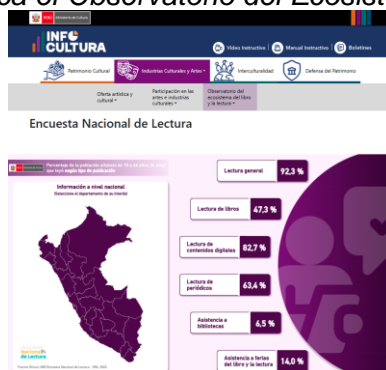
a del Observatorio del Ecosist

PERÚ Ministerio de Cultura

INFO CULTURA

Video Instructivo | Manual Instructivo | Boletines

Patrimonio Cultural | Industrias Culturales y Artes | Interculturalidad | Defensa del Patrimonio

Oferta artística y cultural | Participación en las artes e industrias culturales | Observatorio del ecosistema del libro y la lectura

Encuesta Nacional de Lectura

Porcentaje de la población entre 18 y 64 años de edad que leyó según tipo de publicación

Información a nivel nacional
(Seleccione el departamento de su interés)

Lectura general 92,3 %

Lectura de libros 47,3 %

Lectura de contenidos digitales 82,7 %

Lectura de periódicos 63,4 %

Asistencia a bibliotecas 6,5 %

Asistencia a ferias del libro y la lectura 14,0 %

Encuesta Nacional de Lectura

Fuente: INEI Encuesta Nacional de Lectura - ENL 2022